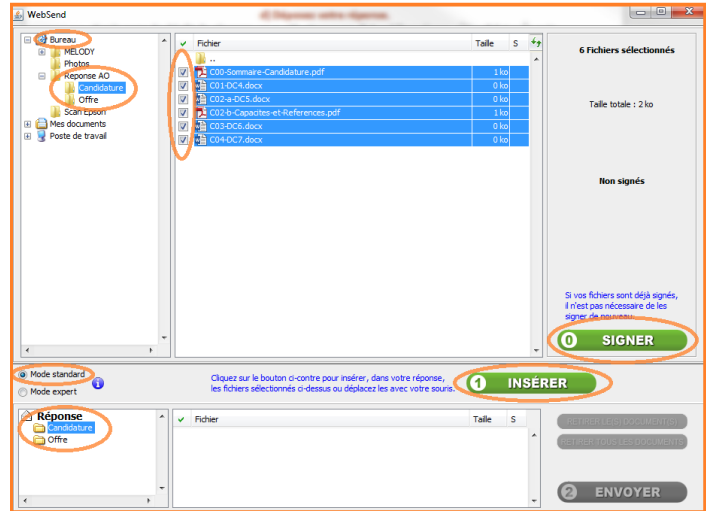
WebSend

Bureau
MELODY
Photos
Reponse AO
Candidature
Offre
Scan Epson
Mes documents
Poste de travail

| ✓ | Fichier | Taille | S |
|---|---|---|---|
| | .. | | |
| ☑ | C00-Sommaire-Candidature.pdf | 1 ko | |
| ☑ | C01-DC4.docx | 0 ko | |
| ☑ | C02-a-DC5.docx | 0 ko | |
| ☑ | C02-b-Capacites-et-References.pdf | 1 ko | |
| ☑ | C03-DC6.docx | 0 ko | |
| ☑ | C04-DC7.docx | 0 ko | |

6 Fichiers sélectionnés

Taille totale : 2 ko

Non signés

Si vos fichiers sont déjà signés, il n'est pas nécessaire de les signer de nouveau.

0 SIGNER

Mode standard
Mode expert

Cliquez sur le bouton ci-contre pour insérer, dans votre réponse, les fichiers sélectionnés ci-dessus ou déplacez les avec votre souris.

1 INSÉRER

Réponse
Candidature
Offre

| ✓ | Fichier | Taille | S |
|---|---|---|---|

RETIRER LES DOCUMENTS
RETIRER TOUS LES DOCUMENTS

2 ENVOYER